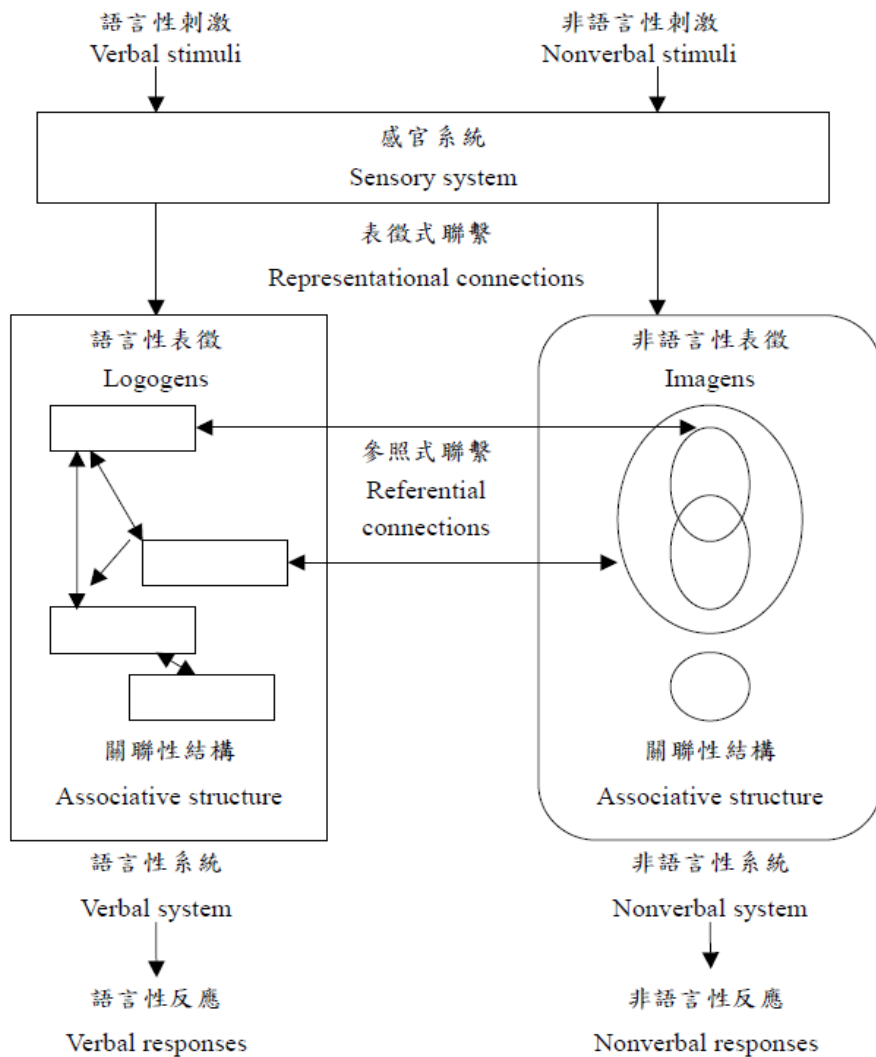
語言性刺激
Verbal stimuli

非語言性刺激
Nonverbal stimuli

感官系統
Sensory system

表徵式聯繫
Representational connections

語言性表徵
Logogens

非語言性表徵
Imagens

參照式聯繫
Referential connections

關聯性結構
Associative structure

關聯性結構
Associative structure

語言性系統
Verbal system

非語言性系統
Nonverbal system

語言性反應
Verbal responses

非語言性反應
Nonverbal responses